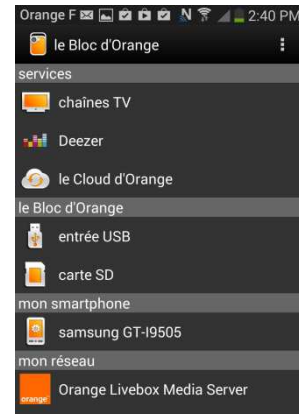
Orange F 2:40 PM

le Bloc d'Orange

services

chaînes TV

Deezer

le Cloud d'Orange

le Bloc d'Orange

entrée USB

carte SD

mon smartphone

samsung GT-I9505

mon réseau

orange

Orange Livebox Media Server